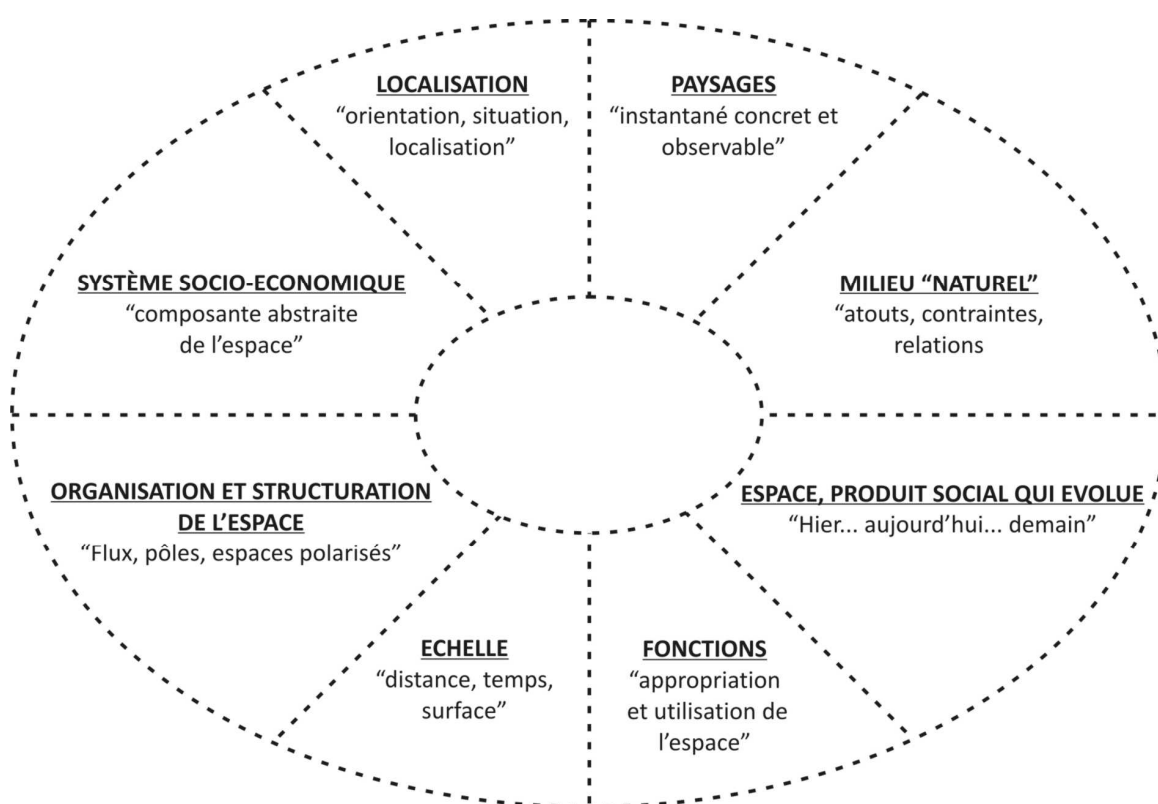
LOCALISATION
"orientation, situation, localisation"

PAYSAGES
"instantané concret et observable"

SYSTÈME SOCIO-ECONOMIQUE
"composante abstraite de l'espace"

MILIEU "NATUREL"
"atouts, contraintes, relations

ORGANISATION ET STRUCTURATION DE L'ESPACE
"Flux, pôles, espaces polarisés"

ESPACE, PRODUIT SOCIAL QUI EVOLUE
"Hier... aujourd'hui... demain"

ECHELLE
"distance, temps, surface"

FONCTIONS
"appropriation et utilisation de l'espace"